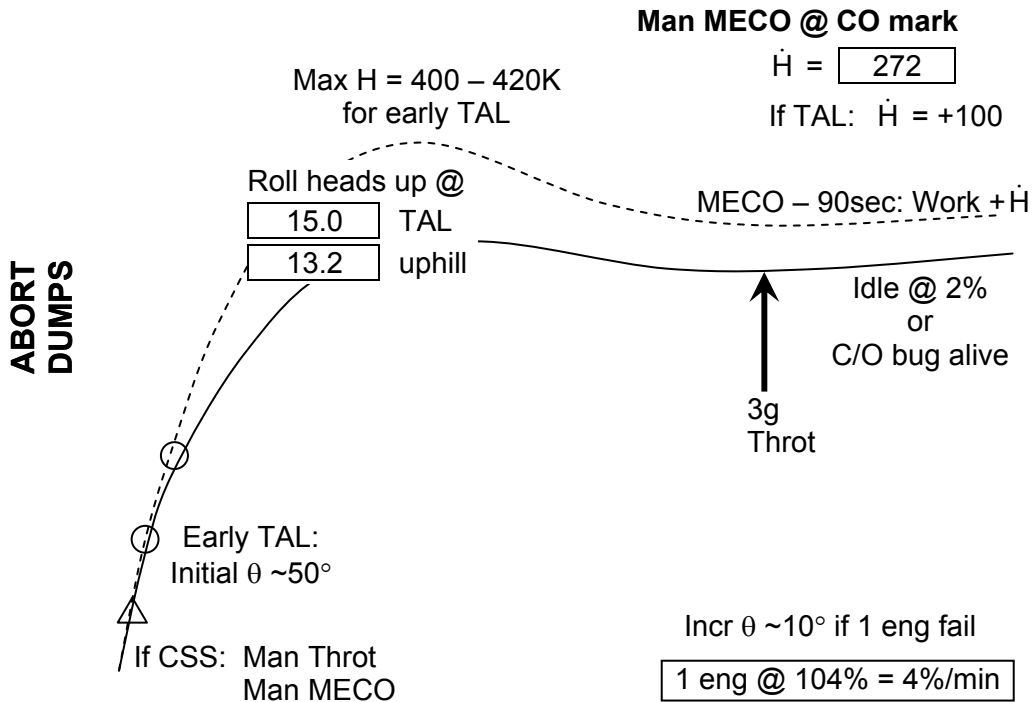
ABORT DUMPS

Man MECO @ CO mark

$\dot{H}$ = 272

If TAL: $\dot{H}$ = +100

Max H = 400 – 420K for early TAL

Roll heads up @

15.0 TAL

13.2 uphill

MECO – 90sec: Work + $\dot{H}$

Idle @ 2% or C/O bug alive

3g Throt

Early TAL: Initial $\theta$ ~50°

If CSS: Man Throt Man MECO

Incr $\theta$ ~10° if 1 eng fail

1 eng @ 104% = 4%/min